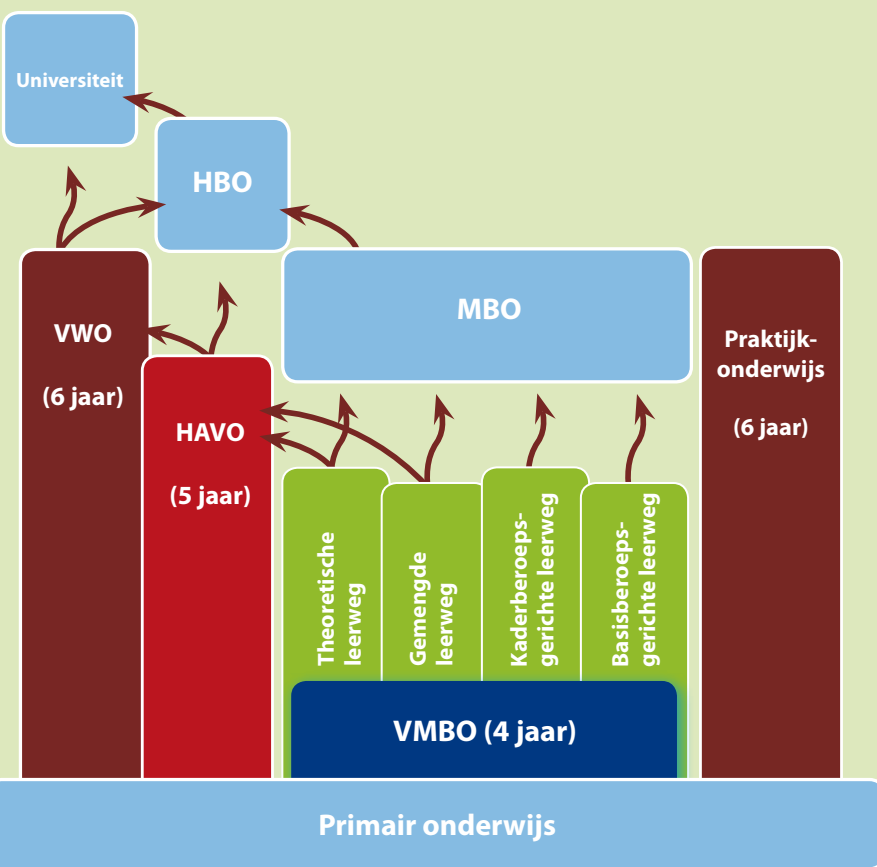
Universiteit

HBO

VWO

(6 jaar)

HAVO

(5 jaar)

MBO

Praktijkonderwijs

(6 jaar)

Theoretische leerweg

Gemengde leerweg

Kaderberoepsgerichte leerweg

Basisberoepsgerichte leerweg

VMBO (4 jaar)

Primair onderwijs